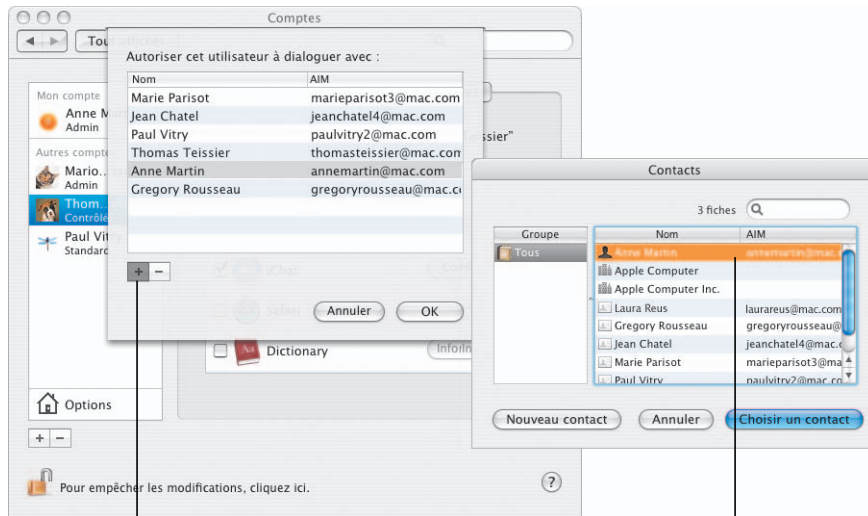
Comptes

Tout afficher

Mon compte
Anne M
Admin

Autres comptes
Mario...
Admin
Thom...
Contrôlé
Paul Vitry
Standard

Options

+ −

Pour empêcher les modifications, cliquez ici.

?

Autoriser cet utilisateur à dialoguer avec :

| Nom | AIM |
|---|---|
| Marie Parisot | marieparisot3@mac.com |
| Jean Chatel | jeanchatel4@mac.com |
| Paul Vitry | paulvitry2@mac.com |
| Thomas Teissier | thomasteissier@mac.com |
| Anne Martin | annemartin@mac.com |
| Gregory Rousseau | gregoryrousseau@mac.c |

+ −

Annuler OK

iChat
Safari
Dictionary

issier"

Contacts

3 fiches

| Groupe |
|---|
| Tous |

| Nom | AIM |
|---|---|
| Anne Martin | annemartin@mac.c |
| Apple Computer | |
| Apple Computer Inc. | |
| Laura Reus | laurareus@mac.com |
| Gregory Rousseau | gregoryrousseau@ |
| Jean Chatel | jeanchatel4@mac.com |
| Marie Parisot | marieparisot3@mac.com |
| Paul Vitry | paulvitry2@mac.com |

Nouveau contact Annuler Choisir un contact